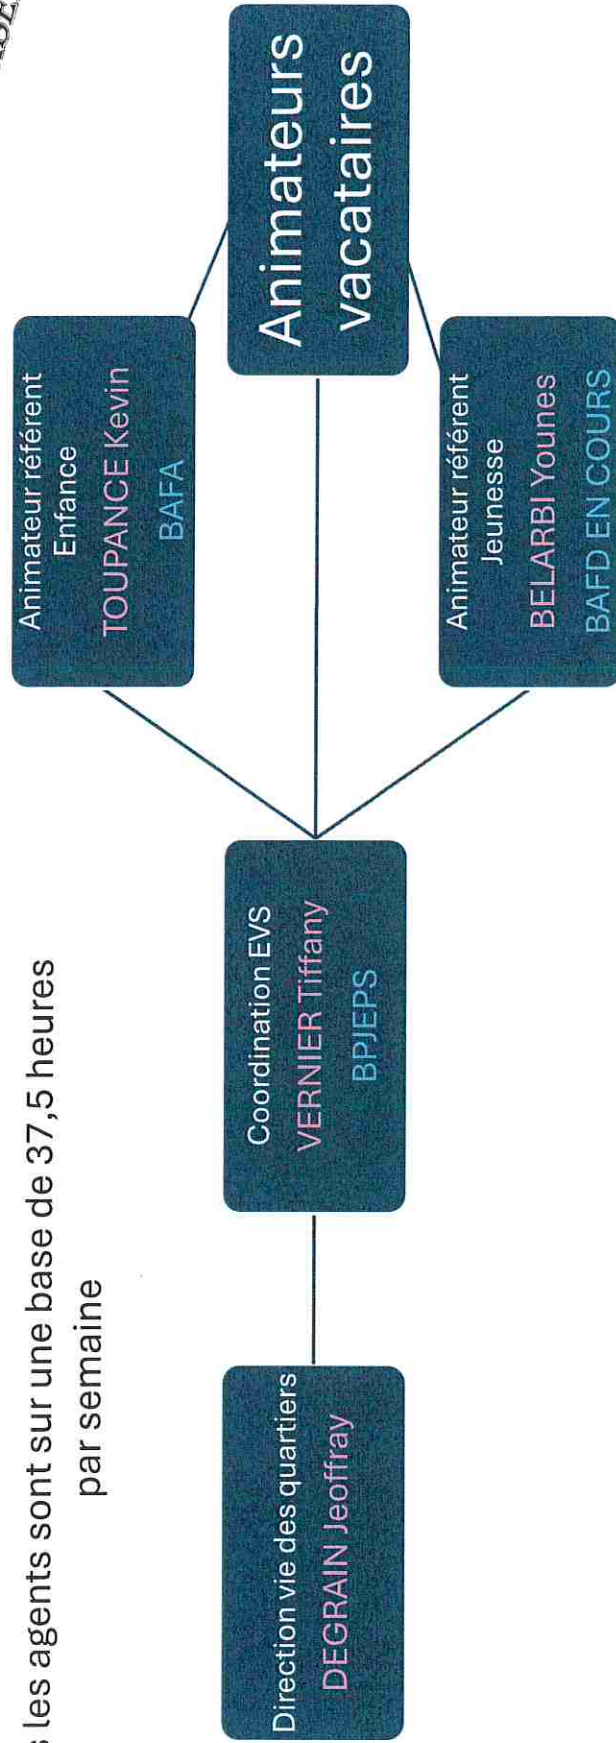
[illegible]s les agents sont sur une base de 37,5 heures par semaine

Direction vie des quartiers
DEGRAIN Jeoffray

Coordination EVS
VERNIER Tiffany
BPJEPS

Animateur référent
Enfance
TOUPANCE Kevin
BAFA

Animateurs vacataires

Animateur référent
Jeunesse
BELARBI Younes
BAFD EN COURS